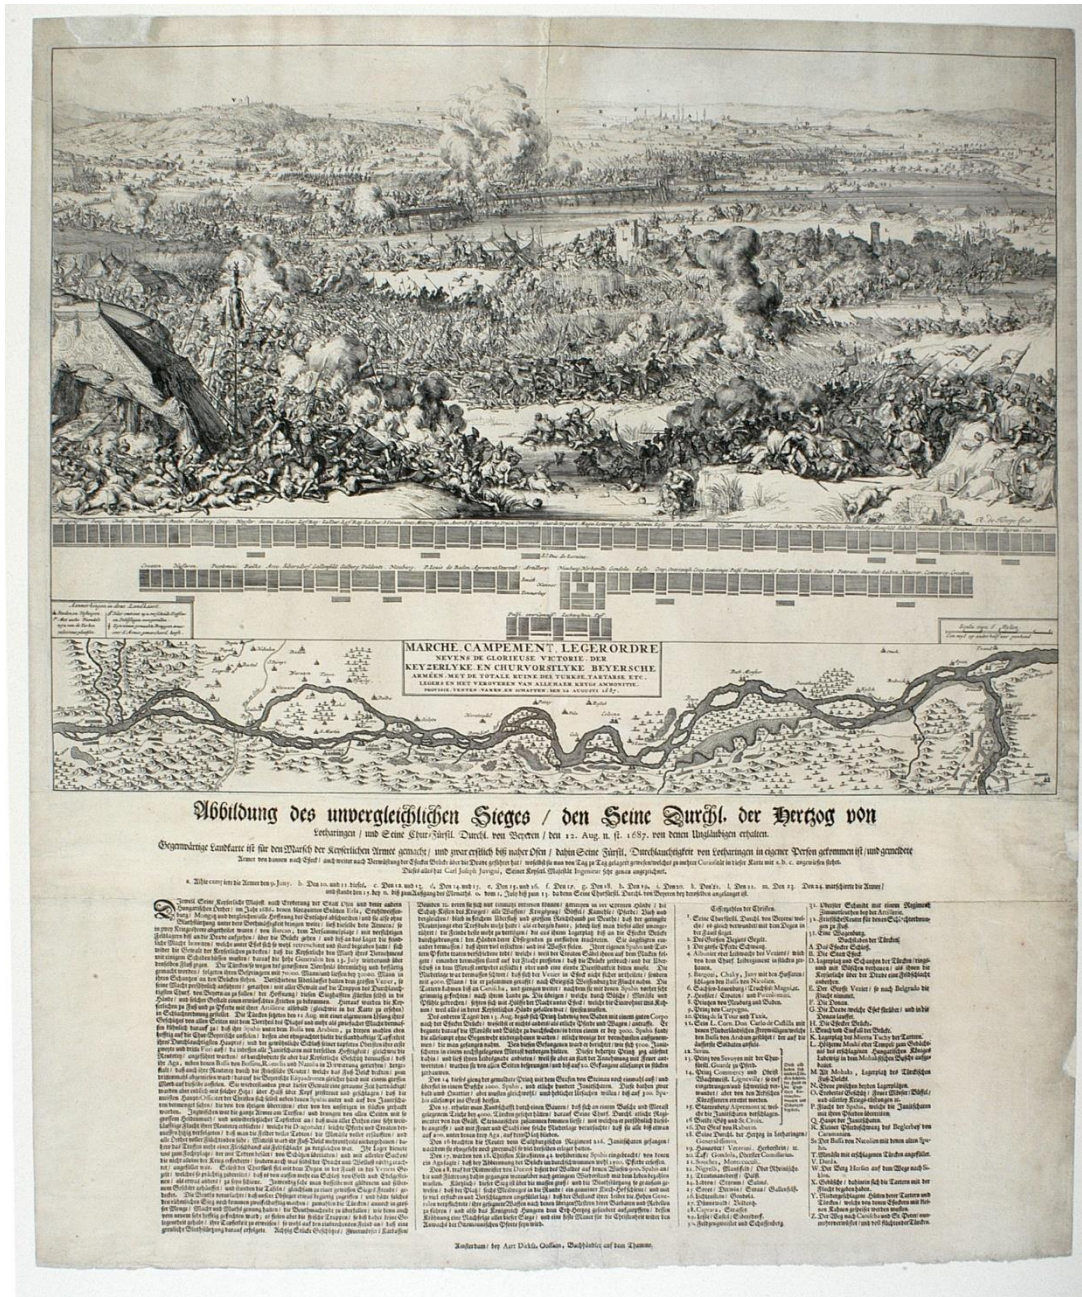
MARCHE, CAMPEMENT, LEGERORDRE
NEVENS DE GLORIEUSE VICTORIE DER KEYZERLYKE EN CHURVORSTLYKE BEYERSCHE ARMEEN, MET DE TOTALE RUINE DES TURKSE, TARTARSE ETC. LEGERS EN HET VEROVEREN VAN ALLE HAER KRYGS AMMONITIE, PROVISIE, TENTEN, VANEN EN SCHATTEN, DEN 12 AUGUSTI 1687.

Abbildung des unvergleichlichen Sieges / den Seine Durchl. der Hertzog von Lothringen / und Seine Chur-Fürstl. Durchl. von Beyeren / den 12. Aug. n. st. 1687. von denen Ungläubigen erhalten.

Gegenwärtige Landkarte ist für den Marsch der Keyserlichen Armee gemacht / und zwar erstlich biß naher Ofen / dahin Seine Fürstl. Durchlauchtigkeit von Lothringen in eigener Person gekommen ist / und gemeldete Armee von dannen nach Esek / und weiter nach Vermeidung der Esecker Brücke über die Drave geführet hat / wodurch sie von Tag zu Tag gelagert gewesen / welche zu mehrer Curiosität in dieser Karte mit a. b. c. angewiesen stehet.
Dieses alles hat Carl Joseph Juvigni, Seiner Keysерl. Majestät Ingenieur sehr genau angezeichnet.

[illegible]

Amsterdam / bey Aart Dirksz. Oossaan, Buchhändler auf dem Damme.